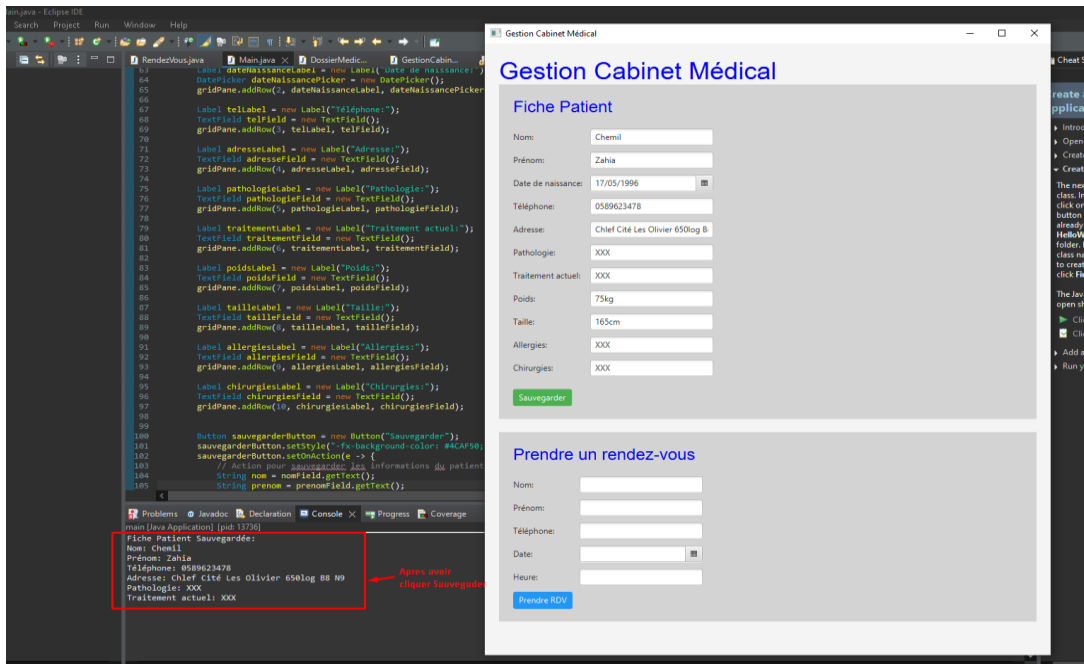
main.java - Eclipse IDE
Search Project Run Window Help

RendezVous.java
Main.java
DossierMedic...
GestionCabin...
Cheat S

63 Label dateNaissanceLabel = new Label("Date de naissance:");
64 DatePicker dateNaissancePicker = new DatePicker();
65 gridPane.addRow(2, dateNaissanceLabel, dateNaissancePicker
66
67 Label telLabel = new Label("Téléphone:");
68 TextField telField = new TextField();
69 gridPane.addRow(3, telLabel, telField);
70
71 Label adresseLabel = new Label("Adresse:");
72 TextField adresseField = new TextField();
73 gridPane.addRow(4, adresseLabel, adresseField);
74
75 Label pathologieLabel = new Label("Pathologie:");
76 TextField pathologieField = new TextField();
77 gridPane.addRow(5, pathologieLabel, pathologieField);
78
79 Label traitementLabel = new Label("Traitement actuel:");
80 TextField traitementField = new TextField();
81 gridPane.addRow(6, traitementLabel, traitementField);
82
83 Label poidsLabel = new Label("Poids:");
84 TextField poidsField = new TextField();
85 gridPane.addRow(7, poidsLabel, poidsField);
86
87 Label tailleLabel = new Label("Taille:");
88 TextField tailleField = new TextField();
89 gridPane.addRow(8, tailleLabel, tailleField);
90
91 Label allergiesLabel = new Label("Allergies:");
92 TextField allergiesField = new TextField();
93 gridPane.addRow(9, allergiesLabel, allergiesField);
94
95 Label chirurgiesLabel = new Label("Chirurgies:");
96 TextField chirurgiesField = new TextField();
97 gridPane.addRow(10, chirurgiesLabel, chirurgiesField);
98
99
100 Button sauvegarderButton = new Button("Sauvegarder");
101 sauvegarderButton.setStyle("-fx-background-color: #4CAF50;
102 sauvegarderButton.setOnAction(e -> {
103 // Action pour sauvegarder les informations du patient
104 String nom = nomField.getText();
105 String prenom = prenomField.getText();

Problems Javadoc Declaration Console Progress Coverage
main [Java Application] [pid: 13736]
Fiche Patient Sauvegardée:
Nom: Chemil
Prénom: Zahia
Téléphone: 0589623478
Adresse: Chlef Cité Les Olivier 650log B8 N9
Pathologie: XXX
Traitement actuel: XXX

Apres avoir cliquer Sauvegader

Gestion Cabinet Médical

Gestion Cabinet Médical

Fiche Patient
Nom: Chemil
Prénom: Zahia
Date de naissance: 17/05/1996
Téléphone: 0589623478
Adresse: Chlef Cité Les Olivier 650log B
Pathologie: XXX
Traitement actuel: XXX
Poids: 75kg
Taille: 165cm
Allergies: XXX
Chirurgies: XXX
Sauvegarder

Prendre un rendez-vous
Nom:
Prénom:
Téléphone:
Date:
Heure:
Prendre RDV

reate a applica
Introd
Open
Create
Creat
The nex class. I click o button already HelloW folder. class n to creat click Fi
The Jav open s
Cli
Cli
Add a
Run y